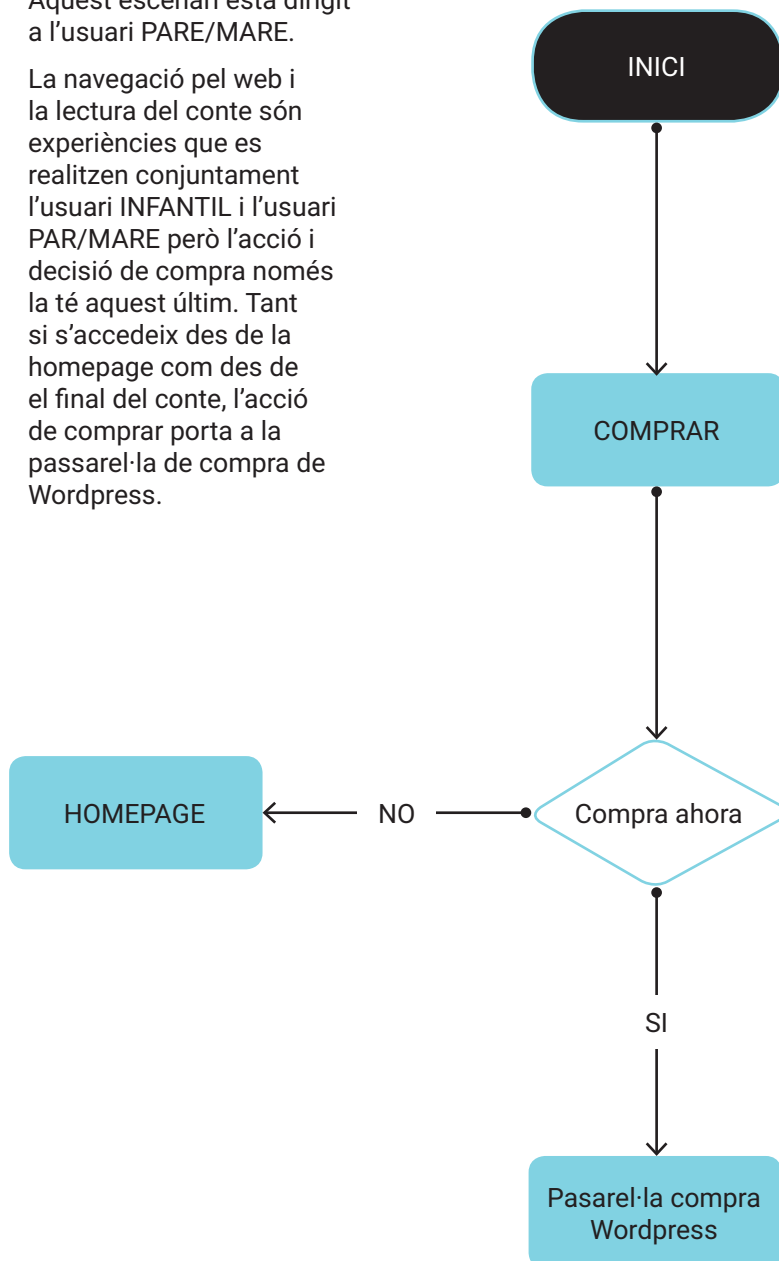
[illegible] a l'usuari PARE/MARE.

La navegació pel web i la lectura del conte són experiències que es realitzen conjuntament l'usuari INFANTIL i l'usuari PAR/MARE però l'acció i decisió de compra només la té aquest últim. Tant si s'accedeix des de la homepage com des de el final del conte, l'acció de comprar porta a la passarel·la de compra de Wordpress.

INICI

COMPRAR

HOMEPAGE

NO

Compra ahora

SI

Pasarel·la compra Wordpress